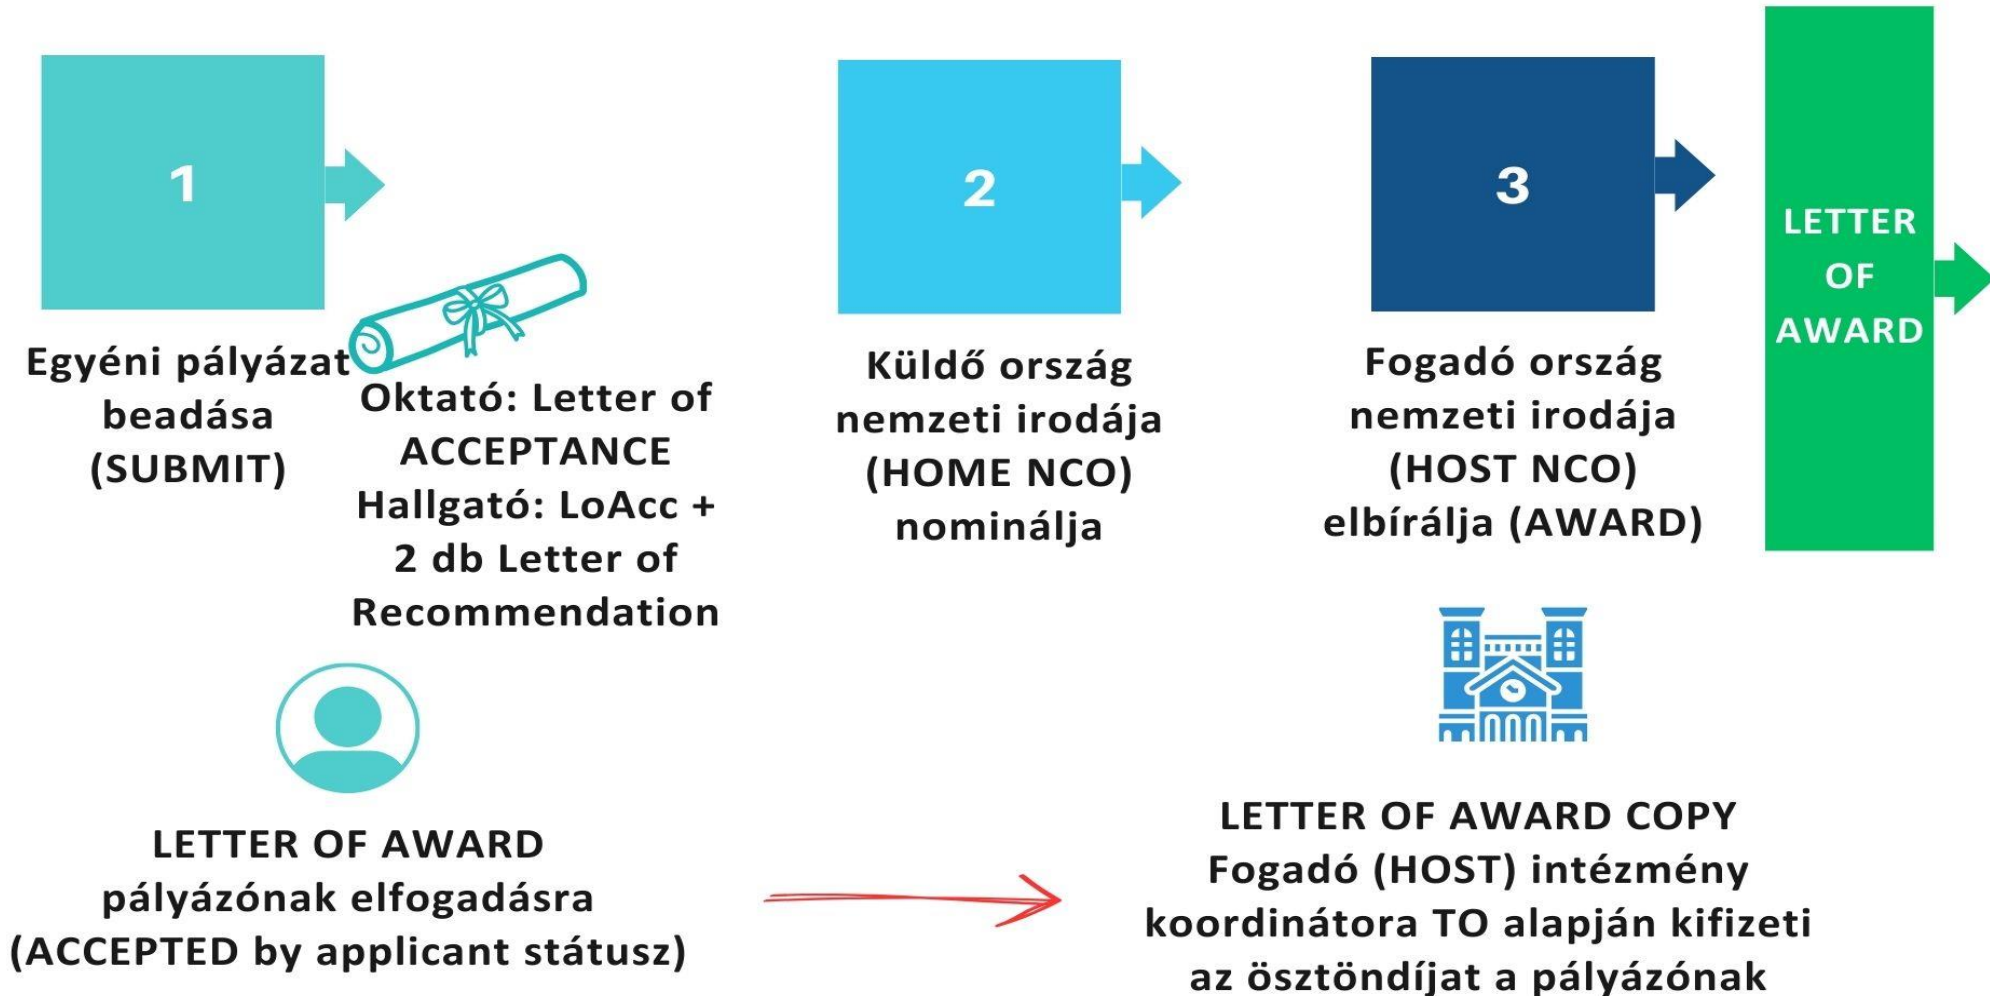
1

Egyéni pályázat beadása (SUBMIT)

Oktató: Letter of ACCEPTANCE
Hallgató: LoAcc + 2 db Letter of Recommendation

2

Küldő ország nemzeti irodája (HOME NCO) nominálja

3

Fogadó ország nemzeti irodája (HOST NCO) elbírálja (AWARD)

LETTER OF AWARD

LETTER OF AWARD
pályázónak elfogadásra
(ACCEPTED by applicant státusz)

LETTER OF AWARD COPY
Fogadó (HOST) intézmény koordinátora TO alapján kifizeti az ösztöndíjat a pályázónak